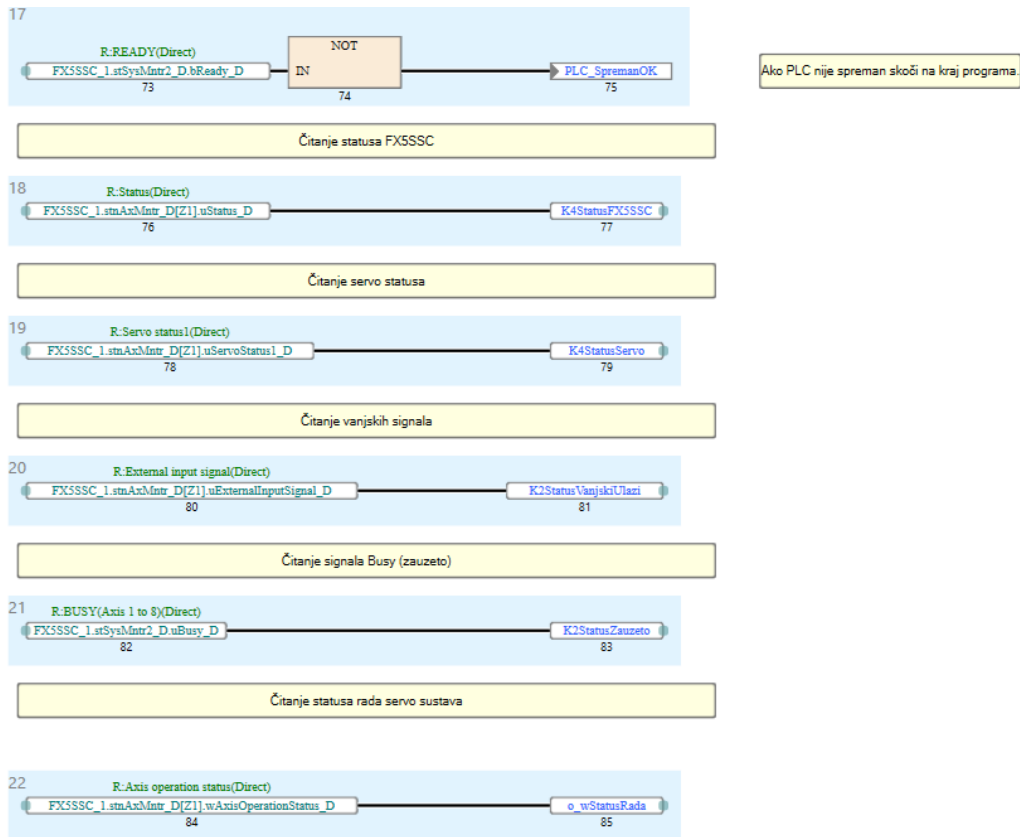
17
R:READY(Direct)
FX5SSC_1.stSysMntr2_D.bReady_D
73
NOT
IN
74
PLC_SpremanOK
75

Ako PLC nije spreman skoči na kraj programa.

Čitanje statusa FX5SSC

18
R:Status(Direct)
FX5SSC_1.stnAxMntr_D[Z1].uStatus_D
76
K4StatusFX5SSC
77

Čitanje servo statusa

19
R:Servo status1(Direct)
FX5SSC_1.stnAxMntr_D[Z1].uServoStatus1_D
78
K4StatusServo
79

Čitanje vanjskih signala

20
R:External input signal(Direct)
FX5SSC_1.stnAxMntr_D[Z1].uExternalInputSignal_D
80
K2StatusVanjskiUlazi
81

Čitanje signala Busy (zauzeto)

21
R:BUSY(Axis 1 to 8)(Direct)
FX5SSC_1.stSysMntr2_D.uBusy_D
82
K2StatusZauzeto
83

Čitanje statusa rada servo sustava

22
R:Axis operation status(Direct)
FX5SSC_1.stnAxMntr_D[Z1].wAxisOperationStatus_D
84
o_wStatusRada
85